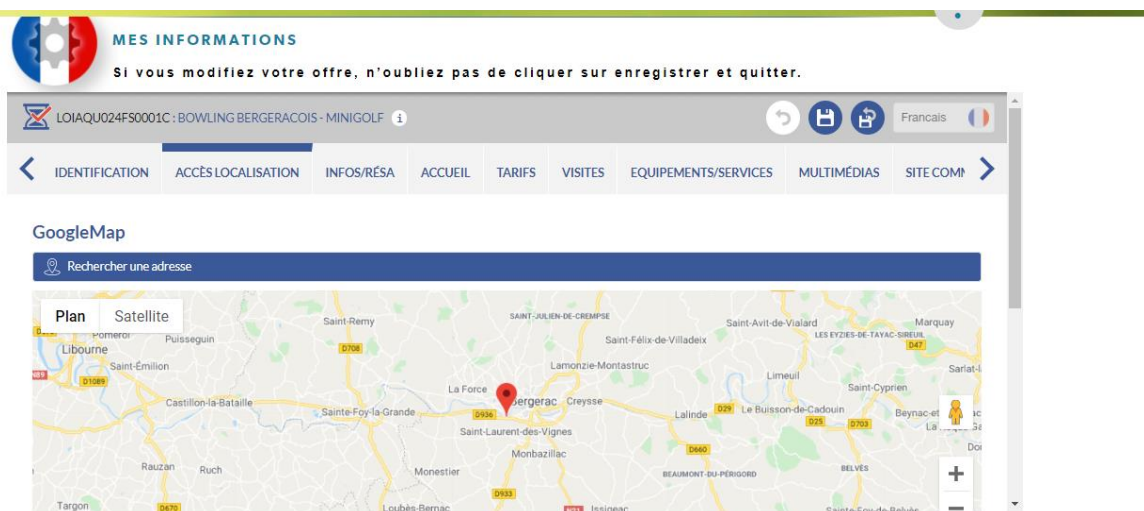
MES INFORMATIONS

Si vous modifiez votre offre, n'oubliez pas de cliquer sur enregistrer et quitter.

LOIAQU024FS0001C : BOWLING BERGERACOIS - MINIGOLF

Francais

IDENTIFICATION ACCÈS LOCALISATION INFOS/RÉSA ACCUEIL TARIFS VISITES EQUIPEMENTS/SERVICES MULTIMÉDIAS SITE COM

GoogleMap

Rechercher une adresse

Plan Satellite

Saint-Remy SAINT-JULIEN-DE-CREMPSE Saint-Avit-de-Vialard Marquay
Pomerol Puisseguin Saint-Félix-de-Villadeix LES EYZIES-DE-TAYAC-SIREUIL
Libourne D708 D47
Saint-Émilion Lamonzie-Montastruc Sarlat-la
D1089 Limeuil
La Force Saint-Cyprien
Castillon-la-Bataille Bergerac Creysse
Sainte-Foy-la-Grande D936 Lalinde D29 Le Buisson-de-Cadouin Beynac-et
Saint-Laurent-des-Vignes D25 D703
D660
Monbazillac
Rauzan Ruch Monestier BEAUMONT-DU-PÉRIGORD BELVÈS
D933
Targon D670 Loubès-Bernac Issigeac Sainte-Foy-de-Belvès